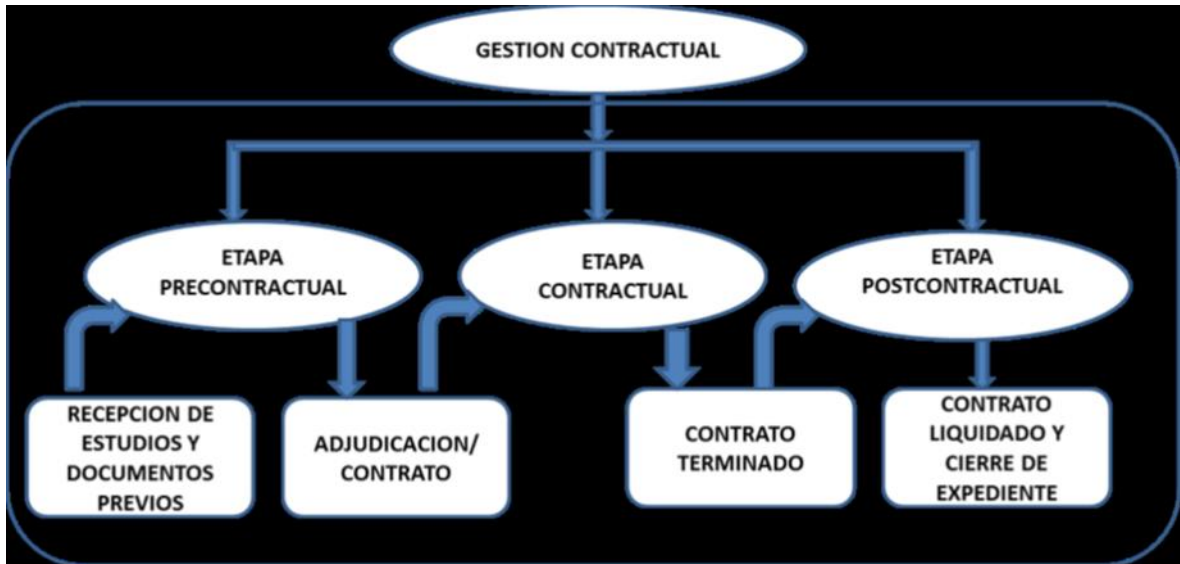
GESTION CONTRACTUAL

ETAPA PRECONTRACTUAL

ETAPA CONTRACTUAL

ETAPA POSTCONTRACTUAL

RECEPCION DE ESTUDIOS Y DOCUMENTOS PREVIOS

ADJUDICACION/ CONTRATO

CONTRATO TERMINADO

CONTRATO LIQUIDADO Y CIERRE DE EXPEDIENTE